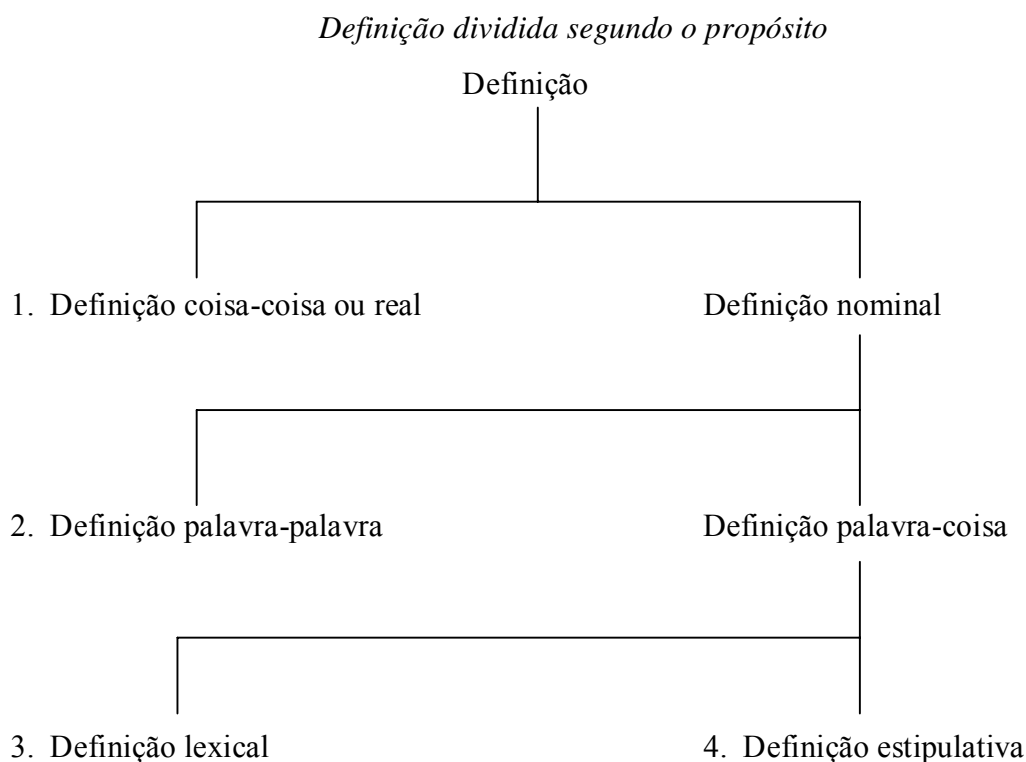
*Definição dividida segundo o propósito*

Definição

1. Definição coisa-coisa ou real

Definição nominal

2. Definição palavra-palavra

Definição palavra-coisa

3. Definição lexical

4. Definição estipulativa